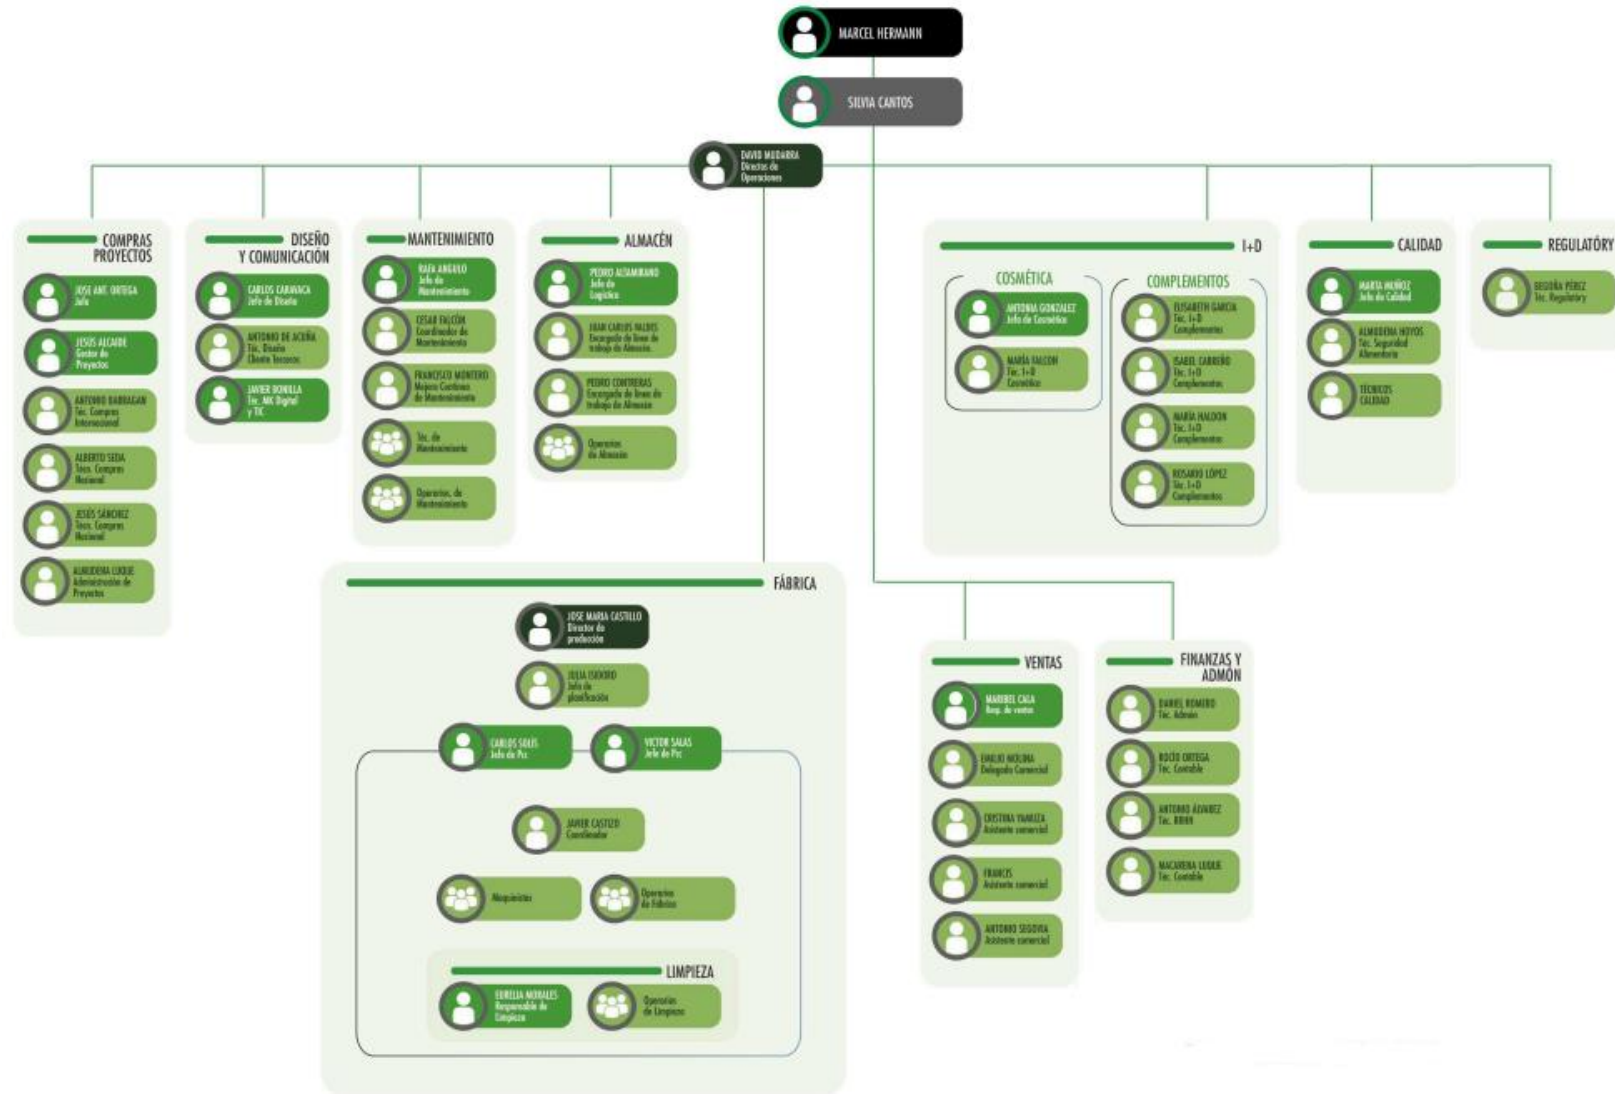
MARCEL HERMANN

SILVIA CANTOS

DAVID MUDARRA
Director de Operaciones

COMPRAS PROYECTOS

JOSE ANT. ORTEGA
Jefe

JESÚS ALCAIDE
Gestor de Proyectos

ANTONIO BARRAGAN
Téc. Compras Internacional

ALBERTO SEDA
Técn. Compras Nacional

JESÚS SÁNCHEZ
Técn. Compras Nacional

ALMUDENA LUQUE
Administración de Proyectos

DISEÑO Y COMUNICACIÓN

CARLOS CARAVACA
Jefe de Diseño

ANTONIO DE ACUÑA
Téc. Diseño Cliente Terceros

JAVIER BONILLA
Téc. MK Digital y TIC

MANTENIMIENTO

RAFA ANGULO
Jefe de Mantenimiento

CESAR FALCÓN
Coordinador de Mantenimiento

FRANCISCO MONTERO
Mejora Continua de Mantenimiento

Téc. de Mantenimiento

Operarios de Mantenimiento

ALMACÉN

PEDRO ALTAMIRANO
Jefe de Logística

JUAN CARLOS VALDES
Encargado de línea de trabajo de Almacén

PEDRO CONTRERAS
Encargado de línea de trabajo de Almacén

Operarios de Almacén

I+D

COSMÉTICA

ANTONIA GONZALEZ
Jefa de Cosmética

MARÍA FALCON
Téc. I+D Cosmética

COMPLEMENTOS

ELISABETH GARCIA
Téc. I+D Complementos

ISABEL CARREÑO
Téc. I+D Complementos

MARÍA FALCON
Téc. I+D Complementos

ROSARIO LÓPEZ
Téc. I+D Complementos

CALIDAD

MARTA MUÑOZ
Jefa de Calidad

ALMUDENA HOYOS
Téc. Seguridad Alimentaria

TÉCNICOS CALIDAD

REGULATORY

BEGOÑA PÉREZ
Téc. Regulatory

FÁBRICA

JOSE MARIA CASTILLO
Director de producción

JULIA ISIDORO
Jefa de planificación

CARLOS SOLIS
Jefe de Pcc

VICTOR SALAS
Jefe de Pcc

JAVIER CASTIZO
Coordinador

Maquinistas

Operarios de Fábrica

LIMPIEZA

EDRELIA MORALES
Responsable de Limpieza

Operarios de Limpieza

VENTAS

MARIBEL CALA
Resp. de ventas

EMILIO MOLINA
Delegado Comercial

CRISTINA YANEZA
Asistente comercial

FRANCIS
Asistente comercial

ANTONIO SEGOVIA
Asistente comercial

FINANZAS Y ADMÓN

DANIEL ROMERO
Téc. Admón

ROCÍO ORTEGA
Téc. Contable

ANTONIO ÁLVAREZ
Téc. RRHH

MACARENA LUQUE
Téc. Contable